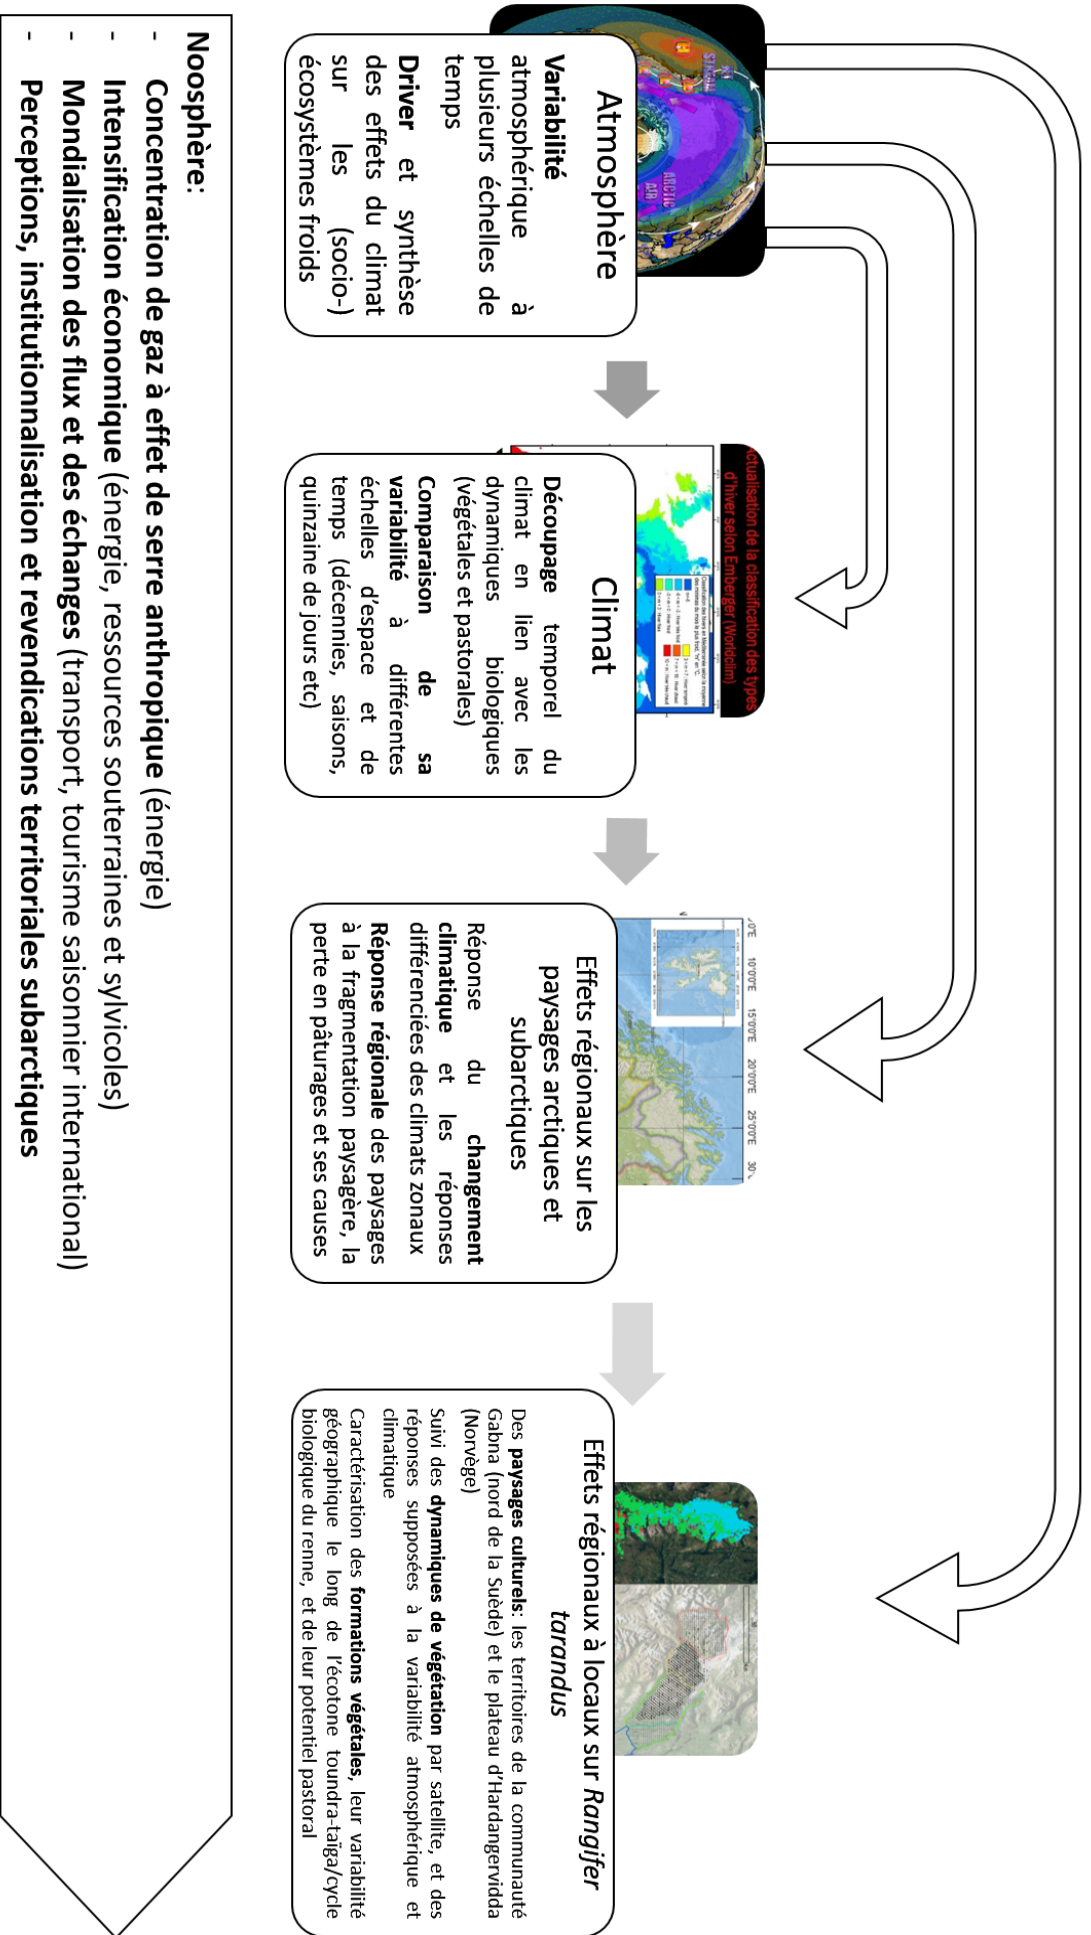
Atmosphère

Variabilité atmosphérique à plusieurs échelles de temps

Driver et synthèse des effets du climat sur les (socio-) écosystèmes froids

Climat

Découpage temporel du climat en lien avec les dynamiques biologiques (végétales et pastorales)

Comparaison de sa variabilité à différentes échelles d'espace et de temps (décennies, saisons, quinzaine de jours etc)

Actualisation de la classification des types d'hiver selon Emberger (Worldclim)

Effets régionaux sur les paysages arctiques et subarctiques

Réponse du changement climatique et les réponses différenciées des climats zonaux

Réponse régionale des paysages à la fragmentation paysagère, la perte en pâturages et ses causes

Effets régionaux à locaux sur Rangifer tarandus

Des paysages culturels: les territoires de la communauté Gabna (nord de la Suède) et le plateau d'Hardangervidda (Norvège)

Suivi des dynamiques de végétation par satellite, et des réponses supposées à la variabilité atmosphérique et climatique

Caractérisation des formations végétales, leur variabilité géographique le long de l'écotone toundra-taïga/cycle biologique du renne, et de leur potentiel pastoral

Noosphère:
- Concentration de gaz à effet de serre anthropique (énergie)
- Intensification économique (énergie, ressources souterraines et sylvicoles)
- Mondialisation des flux et des échanges (transport, tourisme saisonnier international)
- Perceptions, institutionnalisation et revendications territoriales subarctiques